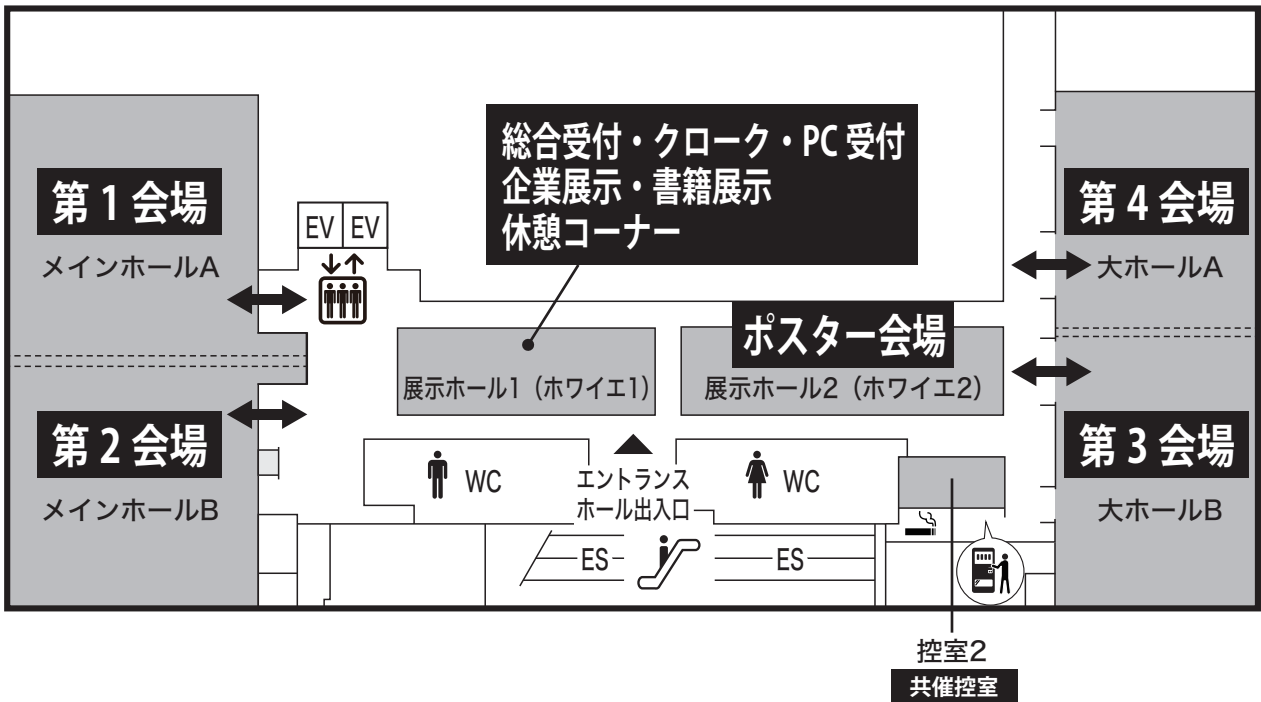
第 1 会場
メインホールA

EV EV

総合受付・クローク・PC 受付
企業展示・書籍展示
休憩コーナー

第 4 会場
大ホールA

ポスター会場

展示ホール1（ホワイエ1）

展示ホール2（ホワイエ2）

第 2 会場
メインホールB

WC

エントランス
ホール出入口

WC

第 3 会場
大ホールB

ES

ES

控室2
共催控室